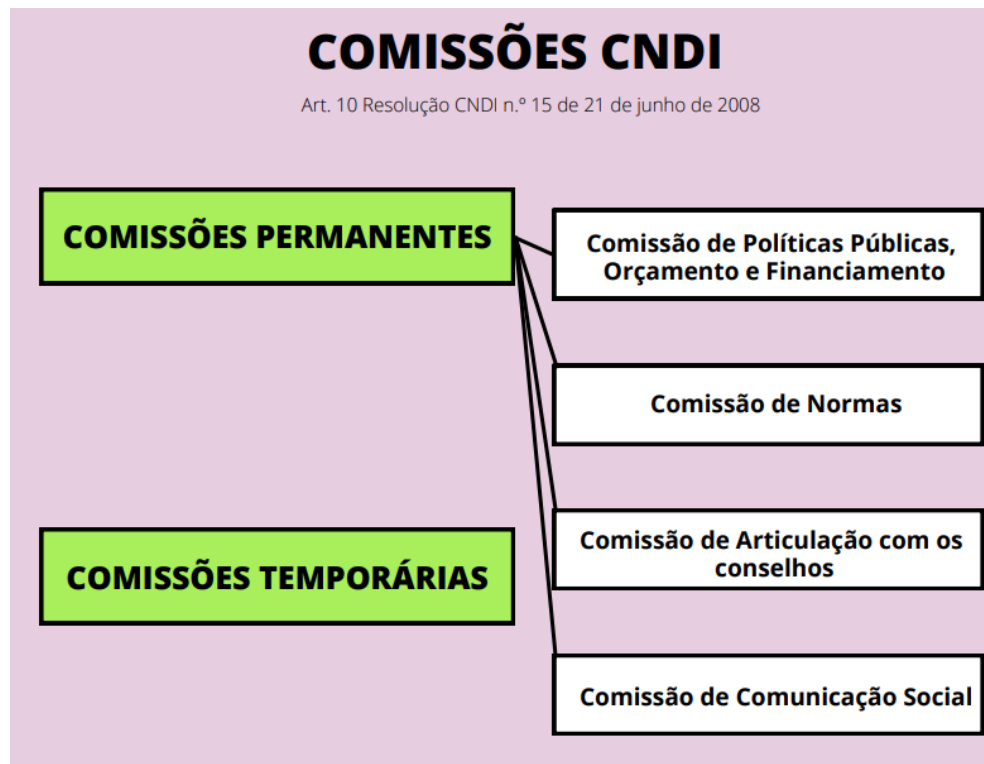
COMISSÕES CNDI

Art. 10 Resolução CNDI n.º 15 de 21 de junho de 2008

COMISSÕES PERMANENTES

Comissão de Políticas Públicas, Orçamento e Financiamento

Comissão de Normas

Comissão de Articulação com os conselhos

COMISSÕES TEMPORÁRIAS

Comissão de Comunicação Social